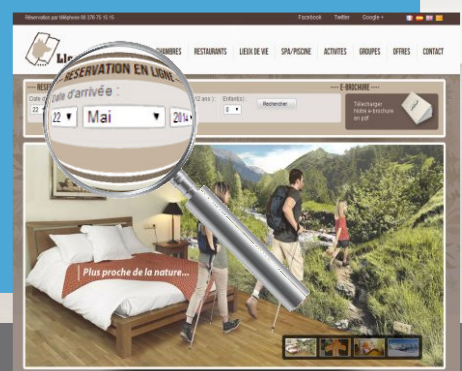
Réservation par téléphone 05 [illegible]

Facebook Twitter Google +

Li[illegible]

CHAMBRES RESTAURANTS LIEUX DE VIE SPA/PISCINE ACTIVITES GROUPES OFFRES CONTACT

RESERVATION EN LIGNE

Date d'arrivée :

22 Mai 201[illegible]

Enfant(s)

0

Rechercher

E-BROCHURE

Télécharger notre e-brochure en pdf

Plus proche de la nature...